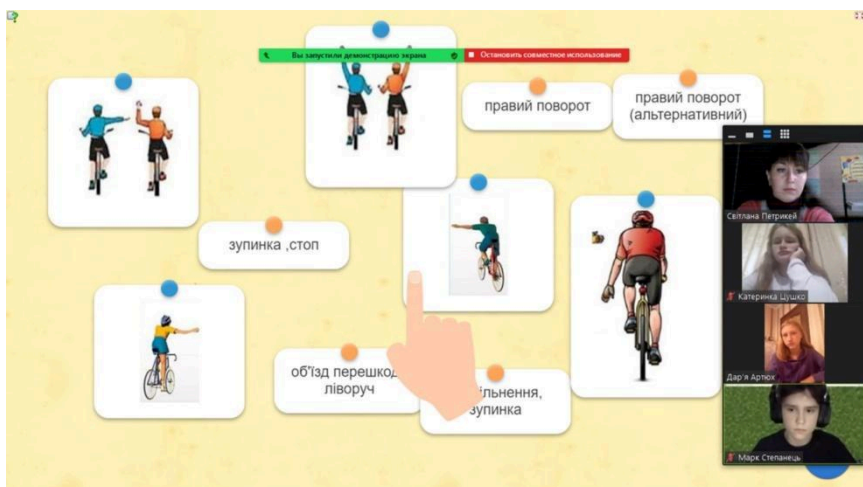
Вы запустили демонстрацию экрана

Остановить совместное использование

правий поворот

правий поворот (альтернативний)

зупинка ,стоп

об'їзд перешкод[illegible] ліворуч

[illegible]ільнення, зупинка

Світлана Петрикей

Катеринка Цушко

Дар'я Артюх

Марк Степанець